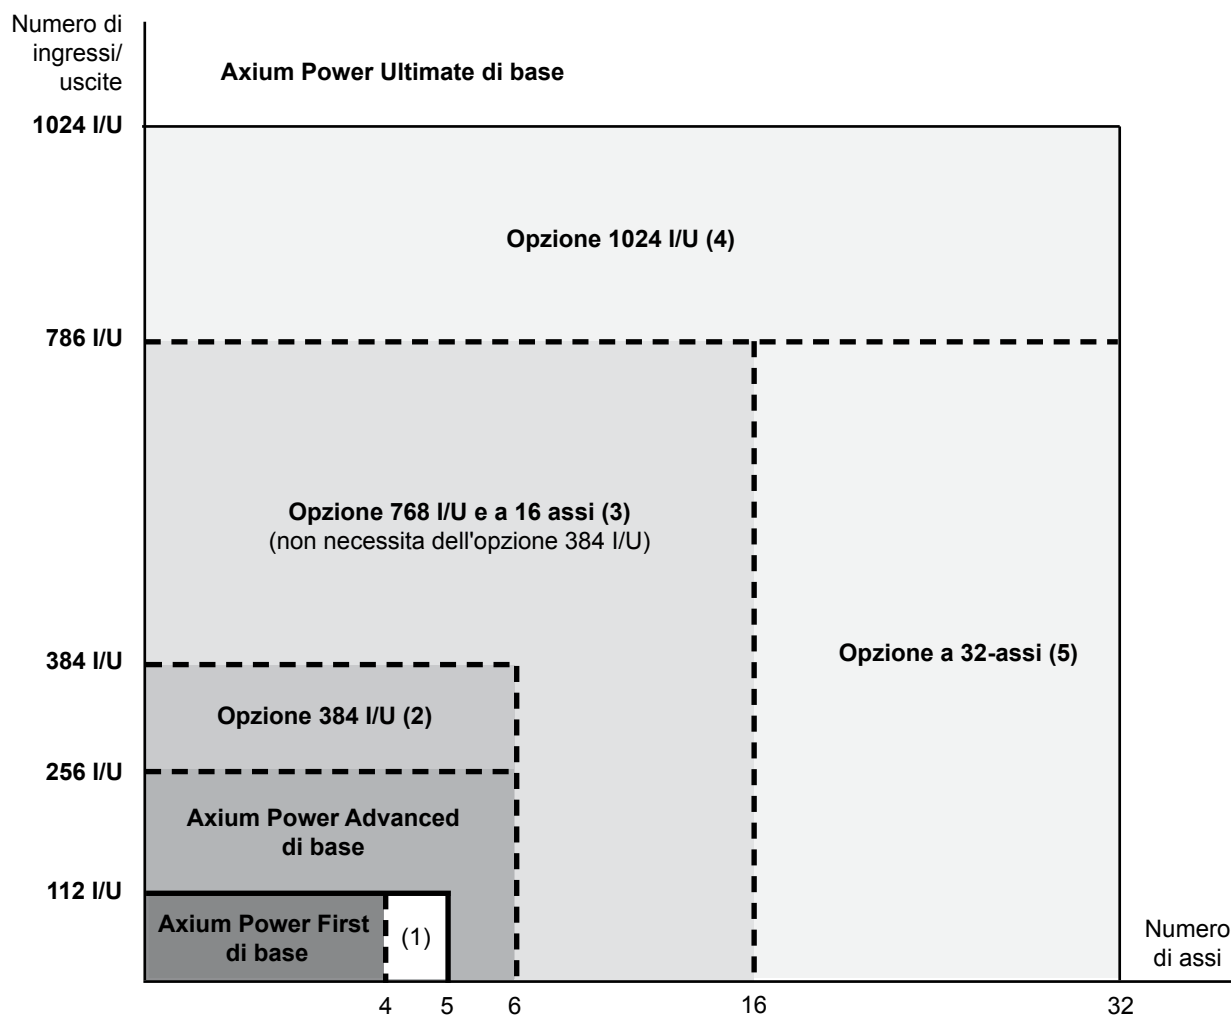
Numero di ingressi/ uscite

Axium Power Ultimate di base

1024 I/U

Opzione 1024 I/U (4)

786 I/U

Opzione 768 I/U e a 16 assi (3)
(non necessita dell'opzione 384 I/U)

Opzione a 32-assi (5)

384 I/U

Opzione 384 I/U (2)

256 I/U

Axium Power Advanced di base

112 I/U

Axium Power First di base

(1)

Numero di assi

4 5 6 16 32